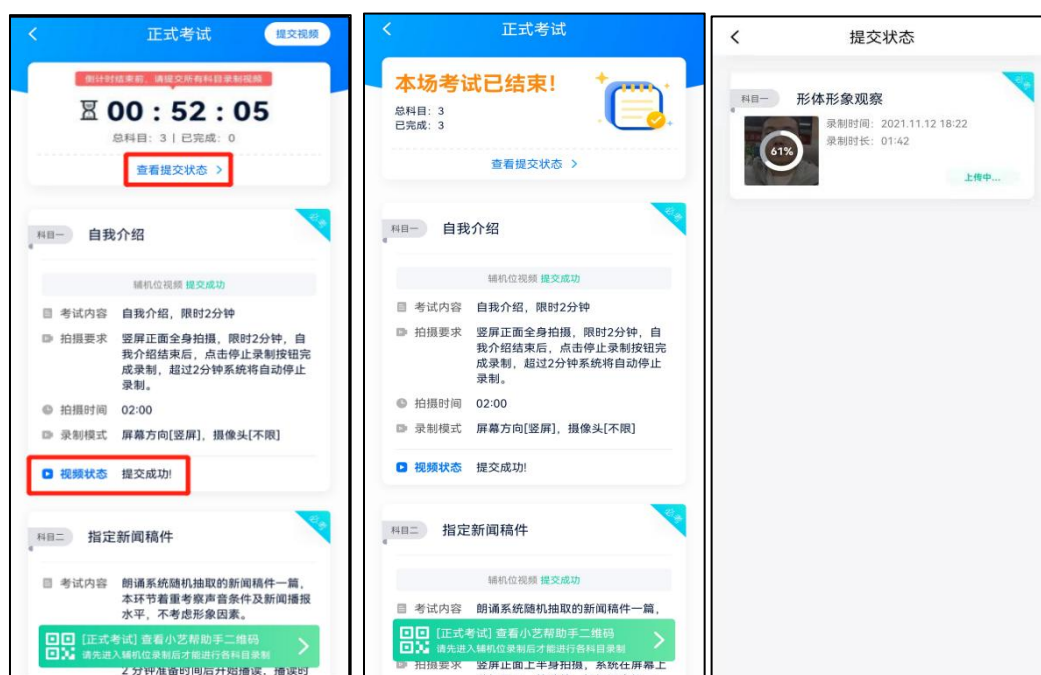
正式考试

提交视频

倒计时结束前，请提交所有科目录制视频

00 : 52 : 05

总科目：3 | 已完成：0

查看提交状态 >

必录

科目一 自我介绍

辅机位视频 提交成功

考试内容 自我介绍，限时2分钟

拍摄要求 竖屏正面全身拍摄，限时2分钟，自我介绍结束后，点击停止录制按钮完成录制，超过2分钟系统将自动停止录制。

拍摄时间 02:00

录制模式 屏幕方向[竖屏]，摄像头[不限]

视频状态 提交成功!

必录

科目二 指定新闻稿件

考试内容 朗诵系统随机抽取的新闻稿件一篇，本环节着重考察声音条件及新闻播报水平，不考虑形象因素。

[正式考试] 查看小艺帮助手二维码
请先进入辅机位录制后才能进行各科目录制

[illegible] 2分钟准备时间后开始播读，播读时

正式考试

本场考试已结束!

总科目：3

已完成：3

查看提交状态 >

必录

科目一 自我介绍

辅机位视频 提交成功

考试内容 自我介绍，限时2分钟

拍摄要求 竖屏正面全身拍摄，限时2分钟，自我介绍结束后，点击停止录制按钮完成录制，超过2分钟系统将自动停止录制。

拍摄时间 02:00

录制模式 屏幕方向[竖屏]，摄像头[不限]

视频状态 提交成功!

必录

科目二 指定新闻稿件

辅机位视频 提交成功

考试内容 朗诵系统随机抽取的新闻稿件一篇，

[正式考试] 查看小艺帮助手二维码
请先进入辅机位录制后才能进行各科目录制

拍摄要求 竖屏正面上半身拍摄，系统在屏幕上

提交状态

必录

科目一 形体形象观察

61%

录制时间：2021.11.12 18:22

录制时长：01:42

上传中...